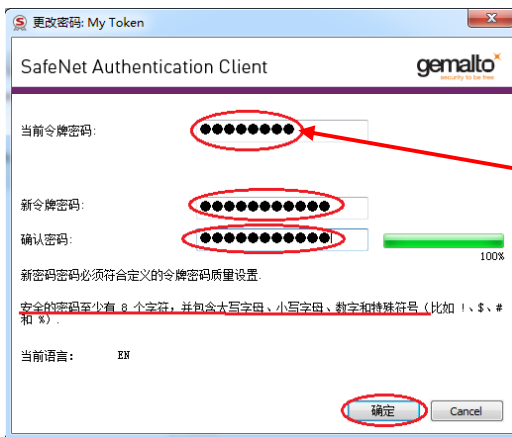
更改密码: My Token

SafeNet Authentication Client

gemalto
security to be free

当前令牌密码:

●●●●●●●●●

新令牌密码:

●●●●●●●●●●●●●

确认密码:

●●●●●●●●●●●●●

100%

新密码密码必须符合定义的令牌密码质量设置.

安全的密码至少有 8 个字符，并包含大写字母、小写字母、数字和特殊符号（比如 !、$、# 和 %）.

当前语言: EN

确定

Cancel